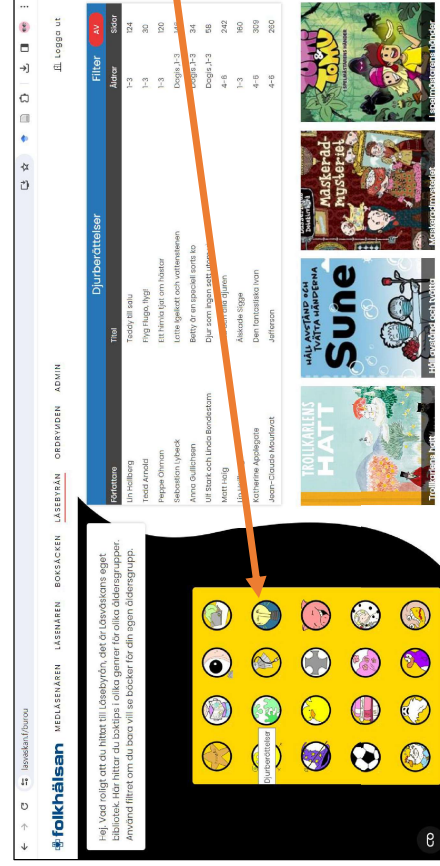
lasvaskan.fi/burou

folkhälsan

MEDLÄSENÄREN LÄSNÄREN BOKSÄCKEN LÄSEBYRÅN ORDRYMDEN ADMIN

Logga ut

Hej. Vad roligt att du hittat till Läsebyrån, det är Läsväskans eget bibliotek. Här hittar du boktips i olika genrer för olika åldersgrupper. Använd filtret om du bara vill se böcker för din egen åldersgrupp.

Djurberättelser

Filter AV

Djurberättelser

| Författare | Titel | Ålder | Sidor |
|---|---|---|---|
| Lin Hallberg | Teddy till salu | 1–3 | 124 |
| Tedd Arnold | Flyg Flugis, flyg! | 1–3 | 30 |
| Peppe Öhman | Ett himla fjat om hästar | 1–3 | 120 |
| Sebastian Lybeck | Latte Igelkott och vattenstenen | Dagis,1–3 | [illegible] |
| Anna Gullichsen | Betty är en speciell sorts ko | Dagis,1–3 | 34 |
| Ulf Stark och Linda Bondestam | Djur som ingen sett utom vi | Dagis,1–3 | 58 |
| Matt Haig | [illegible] som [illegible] djuren | 4–6 | 242 |
| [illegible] | Alexsde Sigge | 1–3 | 160 |
| Katherine Applegate | Den fantastiska Ivan | 4–6 | 309 |
| Jean-Claude Mourlevat | Jefferson | 4–6 | 260 |

TROLLKARLENS HATT
Trollkarlens hatt

HÅLL AVSTÅND OCH TVÄTTA HÄNDERNA
Sune
Håll avstånd och tvätta

Maskerad-mysteriet
Maskeradmysteriet

Tomu
I spelmonsterens bönder